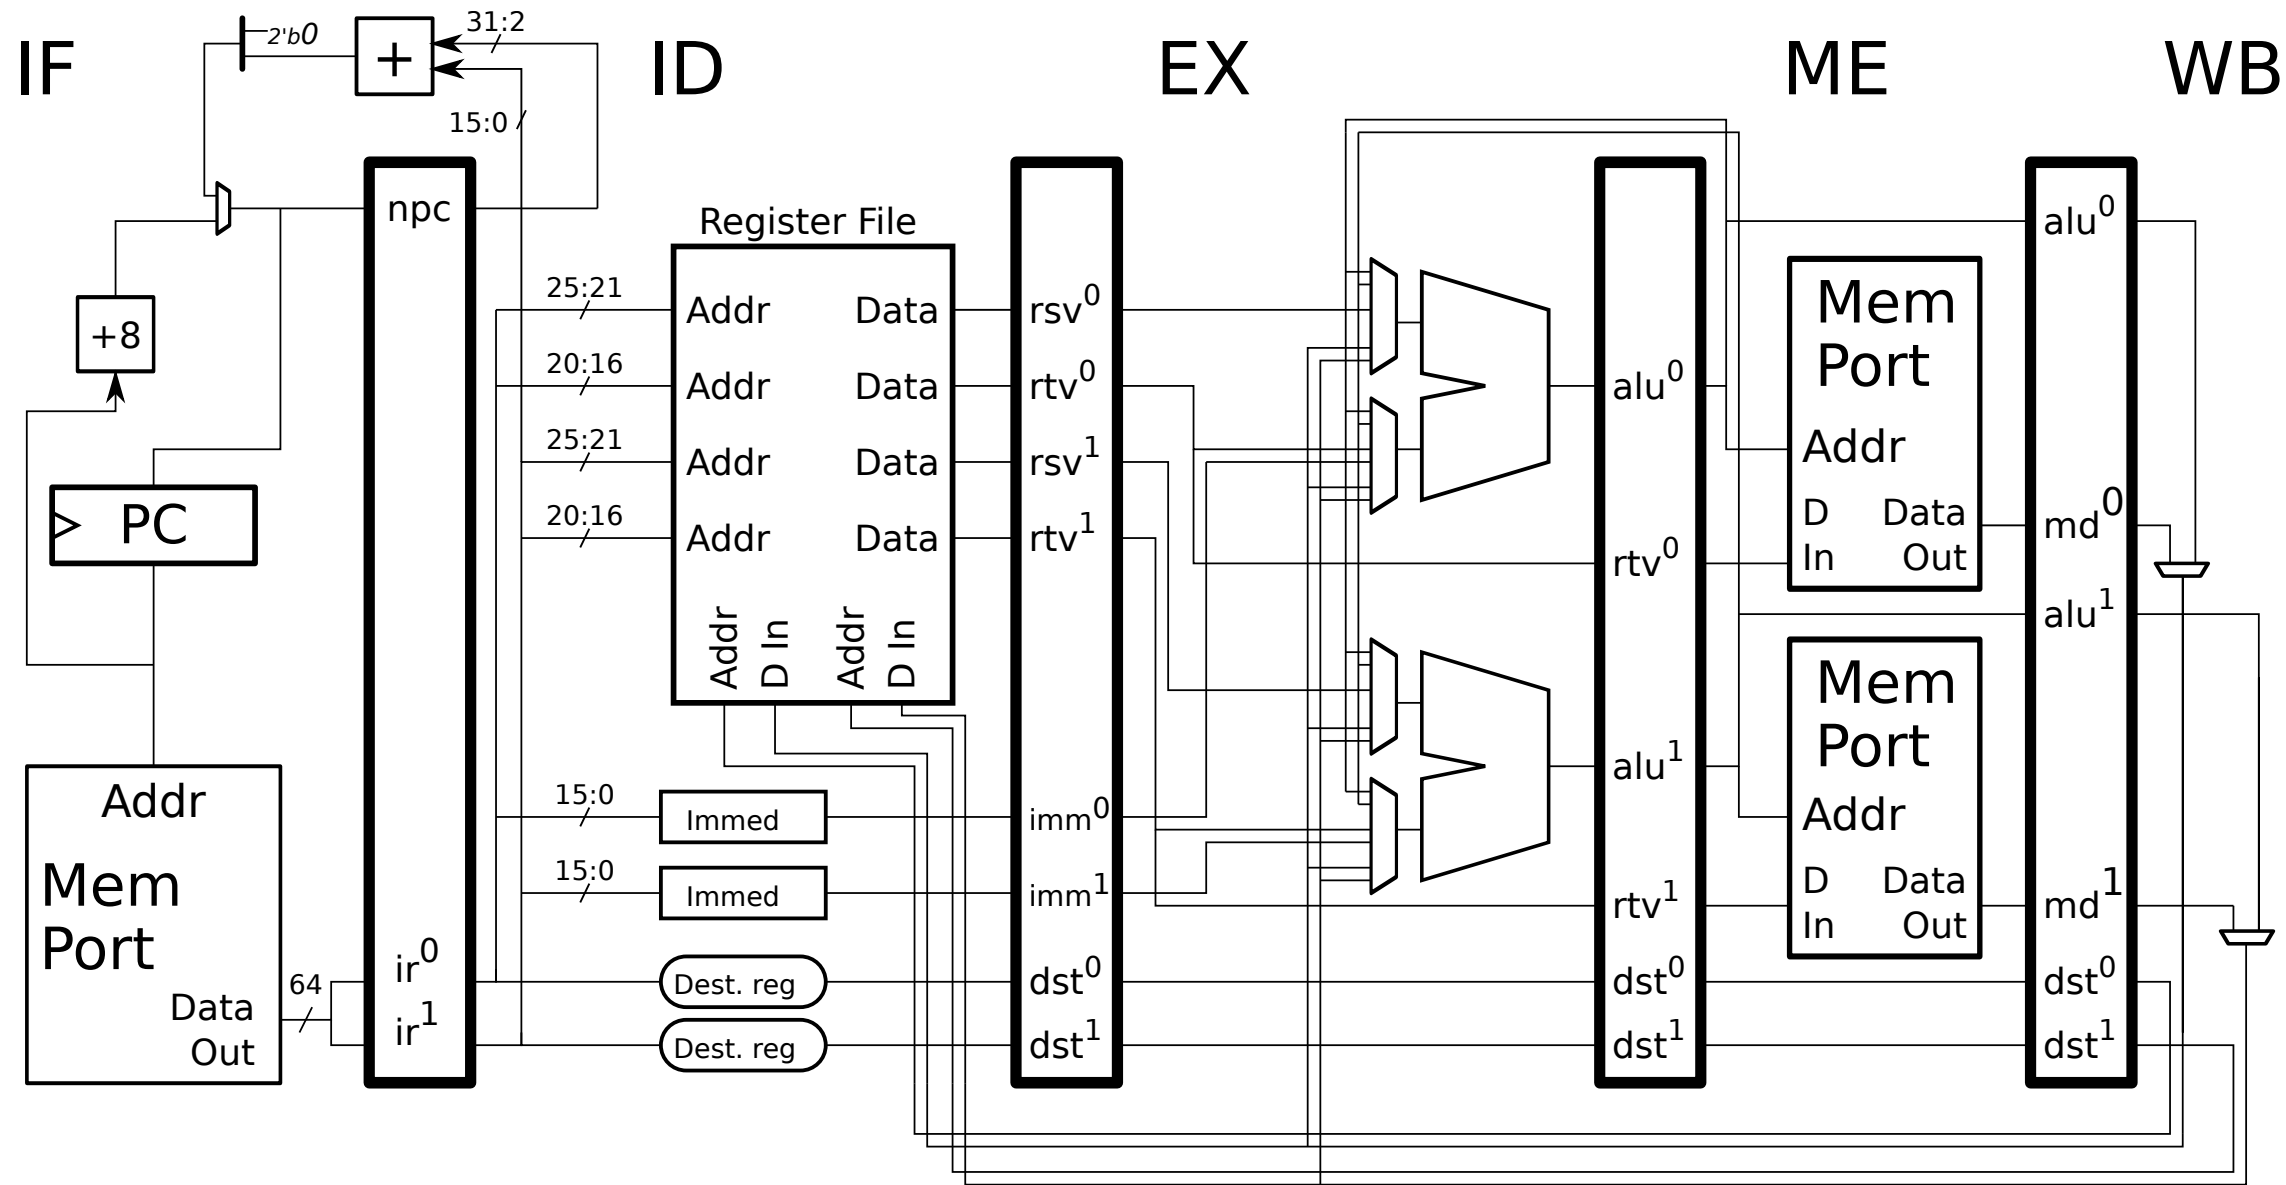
IF ID EX ME WB

2'b0
+
31:2
15:0

npc
+8
PC

Register File
25:21 Addr Data rsv$^0$
20:16 Addr Data rtv$^0$
25:21 Addr Data rsv$^1$
20:16 Addr Data rtv$^1$
Addr D In Addr D In

Addr
Mem Port
Data Out
64
ir$^0$
ir$^1$

15:0 Immed imm$^0$
15:0 Immed imm$^1$
Dest. reg dst$^0$
Dest. reg dst$^1$

alu$^0$
rtv$^0$
alu$^1$
rtv$^1$
dst$^0$
dst$^1$

Mem Port
Addr
D In
Data Out

Mem Port
Addr
D In
Data Out

alu$^0$
md$^0$
alu$^1$
md$^1$
dst$^0$
dst$^1$